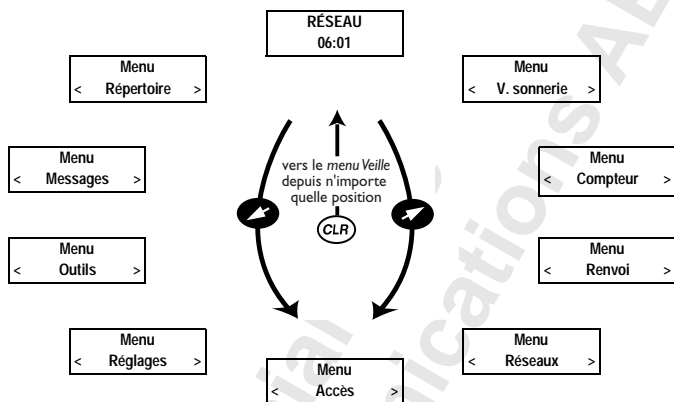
RÉSEAU
06:01

Menu
< Répertoire >

Menu
< V. sonnerie >

Menu
< Messages >

vers le *menu Veille* depuis n'importe quelle position

CLR

Menu
< Compteur >

Menu
< Outils >

Menu
< Renvoi >

Menu
< Réglages >

Menu
< Réseaux >

Menu
< Accès >

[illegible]